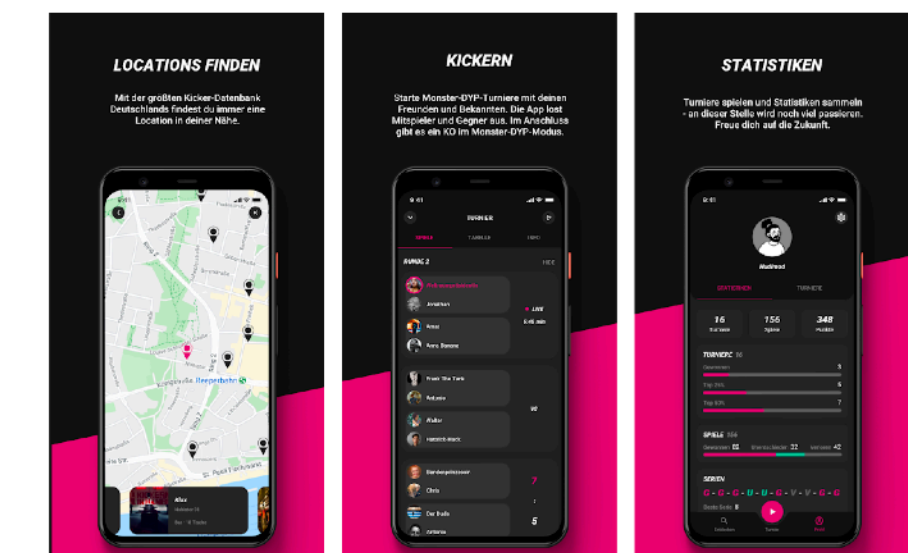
LOCATIONS FINDEN

Mit der größten Kicker-Datenbank Deutschlands findest du immer eine Location in deiner Nähe.

Reeperbahn

Alex

KICKERN

Starte Monster-DYP-Turniere mit deinen Freunden und Bekannten. Die App lost Mitspieler und Gegner aus. Im Anschluss gibt es ein KO im Monster-DYP-Modus.

TURNIER

RUNDE 2

LIVE

Frank The Tank

Chris

Der Bulle

7

5

STATISTIKEN

Turniere spielen und Statistiken sammeln - an dieser Stelle wird noch viel passieren. Freue dich auf die Zukunft.

16

156

348

TURNIERE

SPIELE

SERIEN

G - G - U - U - G - V - V - G - G